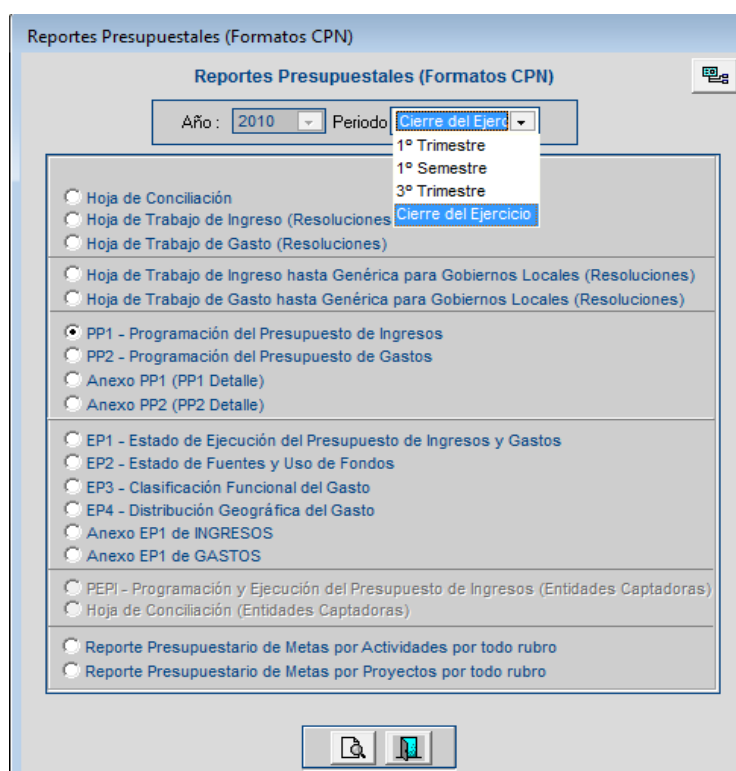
Reportes Presupuestales (Formatos CPN)

Reportes Presupuestales (Formatos CPN)

Año : 2010 Periodo Cierre del Ejerc

1º Trimestre
1º Semestre
3º Trimestre
Cierre del Ejercicio

Hoja de Conciliación
Hoja de Trabajo de Ingreso (Resoluciones
Hoja de Trabajo de Gasto (Resoluciones)

Hoja de Trabajo de Ingreso hasta Genérica para Gobiernos Locales (Resoluciones)
Hoja de Trabajo de Gasto hasta Genérica para Gobiernos Locales (Resoluciones)

PP1 - Programación del Presupuesto de Ingresos
PP2 - Programación del Presupuesto de Gastos
Anexo PP1 (PP1 Detalle)
Anexo PP2 (PP2 Detalle)

EP1 - Estado de Ejecución del Presupuesto de Ingresos y Gastos
EP2 - Estado de Fuentes y Uso de Fondos
EP3 - Clasificación Funcional del Gasto
EP4 - Distribución Geográfica del Gasto
Anexo EP1 de INGRESOS
Anexo EP1 de GASTOS

PEPI - Programación y Ejecución del Presupuesto de Ingresos (Entidades Captadoras)
Hoja de Conciliación (Entidades Captadoras)

Reporte Presupuestario de Metas por Actividades por todo rubro
Reporte Presupuestario de Metas por Proyectos por todo rubro